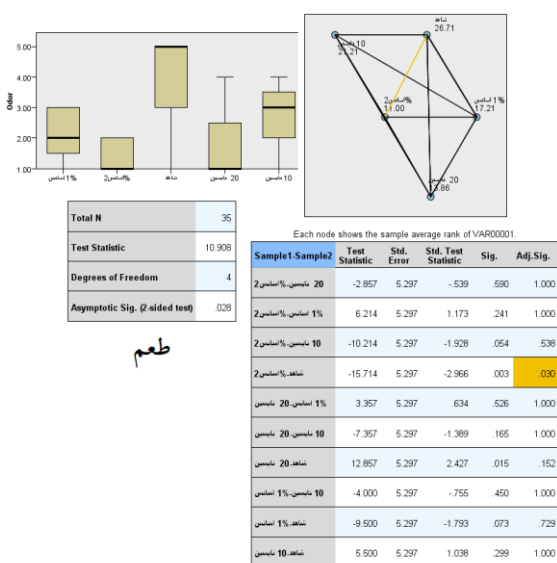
Odor

5.00
4.00
3.00
2.00
1.00

1%اساس
2%اساس
شاهد
20 نايسن
10 نايسن

شاهد
26.71
10 نايسن
21.21
2%اساس
14.00
1% اساس
17.21
20 نايسن
9.86

| Total N | 35 |
|---|---|
| Test Statistic | 10.908 |
| Degrees of Freedom | 4 |
| Asymptotic Sig. (2-sided test) | .028 |

طعم

Each node shows the sample average rank of VAR00001.

| Sample1-Sample2 | Test Statistic | Std. Error | Std. Test Statistic | Sig. | Adj.Sig. |
|---|---|---|---|---|---|
| 20 نايسن-2%اساس | -2.857 | 5.297 | -.539 | .590 | 1.000 |
| 2%اساس-1% اساس | 6.214 | 5.297 | 1.173 | .241 | 1.000 |
| 10 نايسن-2%اساس | -10.214 | 5.297 | -1.928 | .054 | .538 |
| شاهد-2%اساس | -15.714 | 5.297 | -2.966 | .003 | .030 |
| 20 نايسن-1% اساس | 3.357 | 5.297 | .634 | .526 | 1.000 |
| 20 نايسن-10 نايسن | -7.357 | 5.297 | -1.389 | .165 | 1.000 |
| 20 نايسن-شاهد | 12.857 | 5.297 | 2.427 | .015 | .152 |
| 1% اساس-10 نايسن | -4.000 | 5.297 | -.755 | .450 | 1.000 |
| 1% اساس-شاهد | -9.500 | 5.297 | -1.793 | .073 | .729 |
| 10 نايسن-شاهد | 5.500 | 5.297 | 1.038 | .299 | 1.000 |